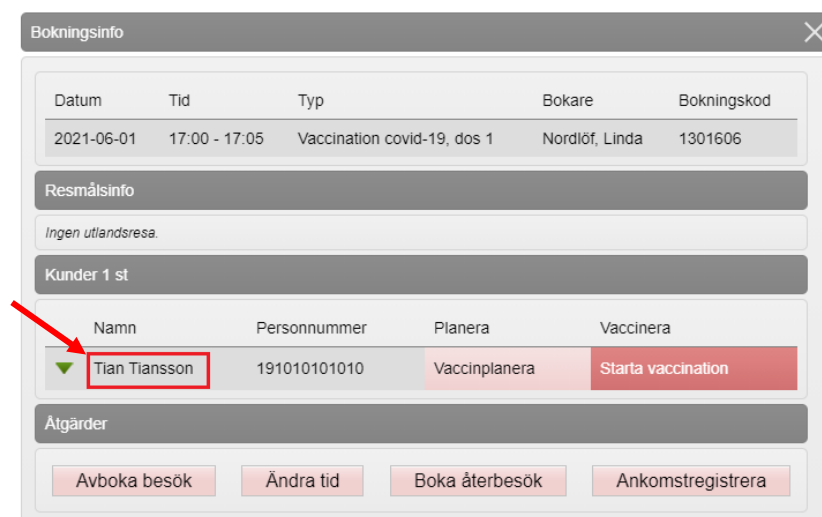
Bokningsinfo

| Datum | Tid | Typ | Bokare | Bokningskod |
|---|---|---|---|---|
| 2021-06-01 | 17:00 - 17:05 | Vaccination covid-19, dos 1 | Nordlöf, Linda | 1301606 |

Resmålsinfo

Ingen utlandsresa.

Kunder 1 st

| Namn | Personnummer | Planera | Vaccinera |
|---|---|---|---|
| Tian Tiansson | 191010101010 | Vaccinplanera | Starta vaccination |

Åtgärder

Avboka besök Ändra tid Boka återbesök Ankomstregistrera